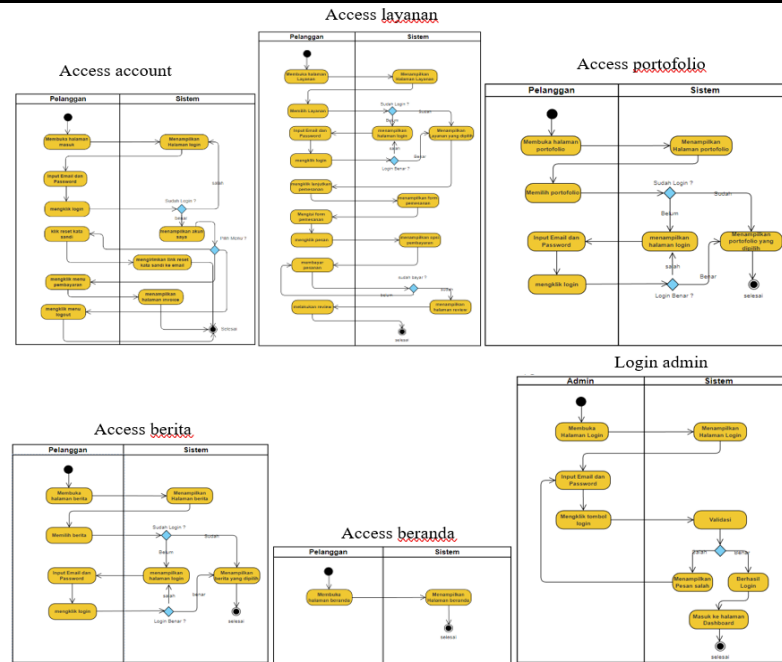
Access layanan

| Pelanggan | Sistem |
|---|---|

Membuka halaman Layanan
Menampilkan Halaman Layanan
Memilih Layanan
Sudah Login ?
Sudah
Belum
Input Email dan Password
menampilkan halaman login
Menampilkan layanan yang dipilih
mengklik login
salah
Login Benar ?
Benar
mengklik tanggal pemesanan
menampilkan form pemesanan
Mengisi form pemesanan
mengklik pesan
menampilkan opsi pembayaran
membayar pesanan
sudah bayar ?
belum
Sudah
menampilkan halaman review
melakukan review
selesai

Access account

| Pelanggan | Sistem |
|---|---|

Membuka halaman masuk
Menampilkan Halaman login
Input Email dan Password
salah
mengklik login
Sudah Login ?
benar
klik reset kata sandi
menampilkan akun saya
Klik Menu ?
mengirimkan link reset kata sandi ke email
mengklik menu pembayaran
menampilkan halaman invoice
mengklik menu logout
Selesai

Access portofolio

| Pelanggan | Sistem |
|---|---|

Membuka halaman portofolio
Menampilkan Halaman portofolio
Memilih portofolio
Sudah Login ?
Sudah
Belum
Input Email dan Password
menampilkan halaman login
Menampilkan portofolio yang dipilih
salah
Benar
mengklik login
Login Benar ?
selesai

Login admin

| Admin | Sistem |
|---|---|

Membuka Halaman Login
Menampilkan Halaman Login
Input Email dan Password
Mengklik tombol login
Validasi
salah
benar
Menampilkan Pesan salah
Berhasil Login
Masuk ke halaman Dashboard
selesai

Access berita

| Pelanggan | Sistem |
|---|---|

Membuka halaman berita
Menampilkan Halaman berita
Memilih berita
Sudah Login ?
Sudah
Belum
Input Email dan Password
menampilkan halaman login
Menampilkan berita yang dipilih
salah
benar
mengklik login
Login Benar ?
selesai

Access beranda

| Pelanggan | Sistem |
|---|---|

Membuka halaman beranda
Menampilkan Halaman beranda
selesai